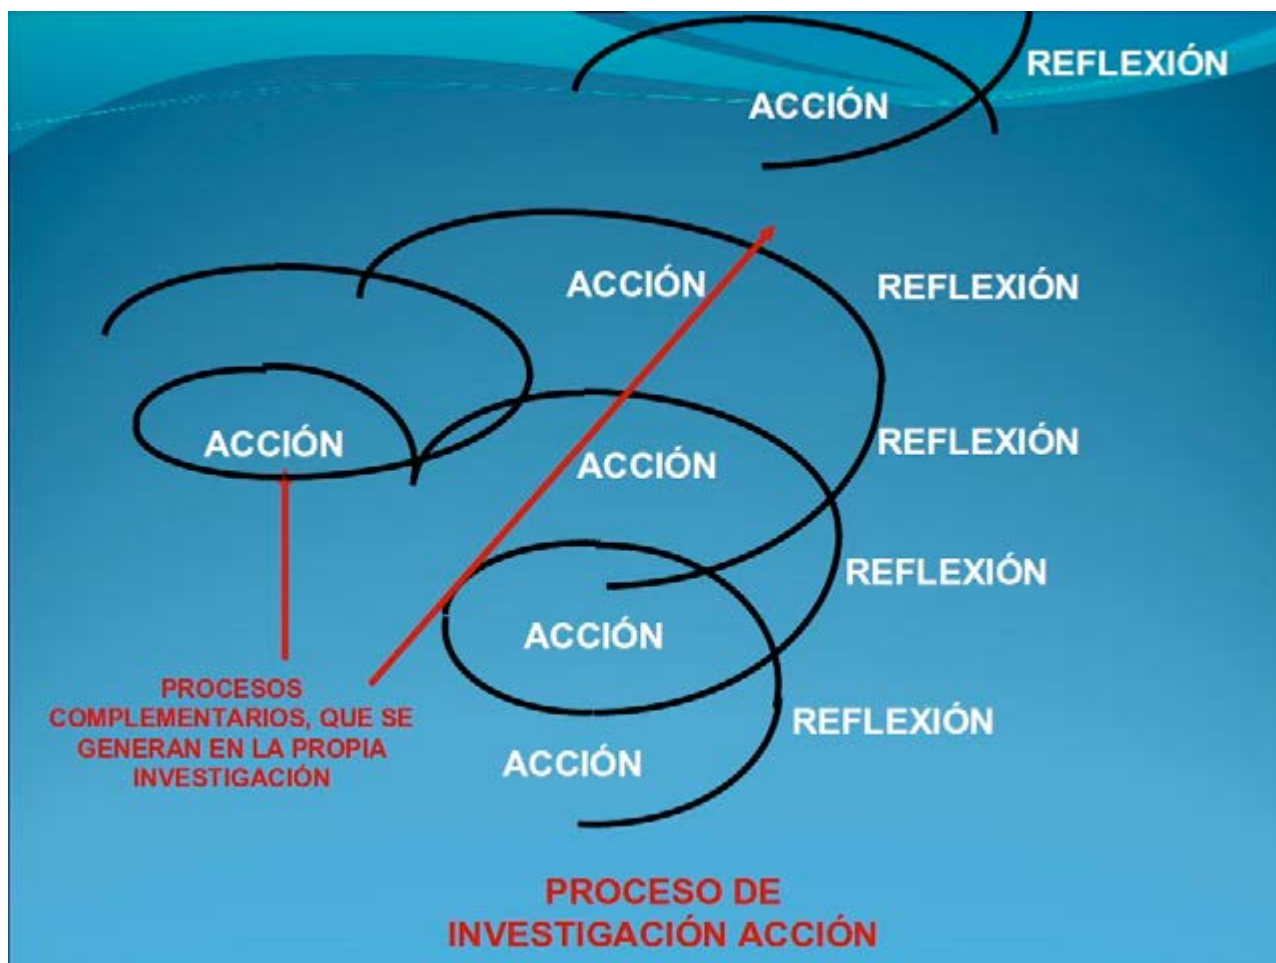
REFLEXIÓN

ACCIÓN

ACCIÓN

REFLEXIÓN

ACCIÓN

REFLEXIÓN

ACCIÓN

REFLEXIÓN

ACCIÓN

PROCESOS COMPLEMENTARIOS, QUE SE GENERAN EN LA PROPIA INVESTIGACIÓN

REFLEXIÓN

ACCIÓN

PROCESO DE INVESTIGACIÓN ACCIÓN